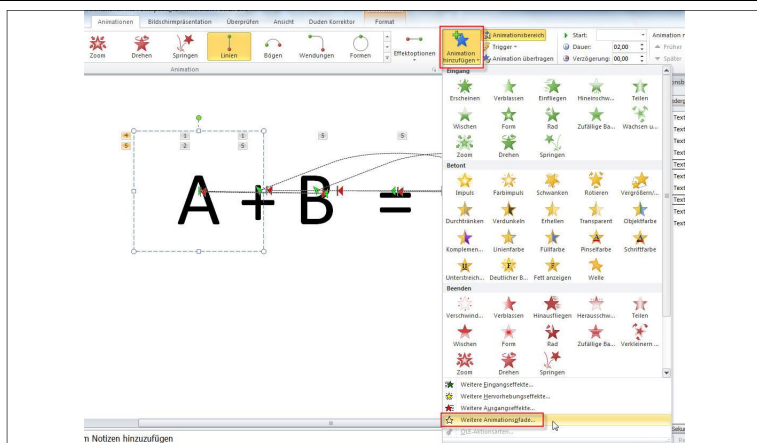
Animationen Bildschirmpräsentation Überprüfen Ansicht Duden Korrektor Format

Zoom Drehen Springen Linien Bögen Wendungen Formen Effektoptionen

Animation

Animation hinzufügen

Animationsbereich

Trigger

Animation übertragen

Start:

Dauer: 02,00

Verzögerung: 00,00

Animation r

Früher

Später

Eingang

Erscheinen Verblassen Einfliegen Hineinschw... Teilen

Wischen Form Rad Zufällige Ba... Wachsen u...

Zoom Drehen Springen

Betont

Impuls Farbimpuls Schwanken Rotieren Vergrößern/...

Durchtränken Verdunkeln Erhellen Transparent Objektfarbe

Komplemen... Linienfarbe Füllfarbe Pinselfarbe Schriftfarbe

Unterstreich... Deutlicher B... Fett anzeigen Welle

Beenden

Verschwind... Verblassen Hinausfliegen Herausschw... Teilen

Wischen Form Rad Zufällige Ba... Verkleinern ...

Zoom Drehen Springen

Weitere Eingangseffekte...

Weitere Hervorhebungseffekte...

Weitere Ausgangseffekte...

Weitere Animationspfade...

OLE-Aktionsverben...

A + B =

1 1 2 5 6 5

Text Text Text Text Text Text Text Text Text Text

n Notizen hinzuzufügen